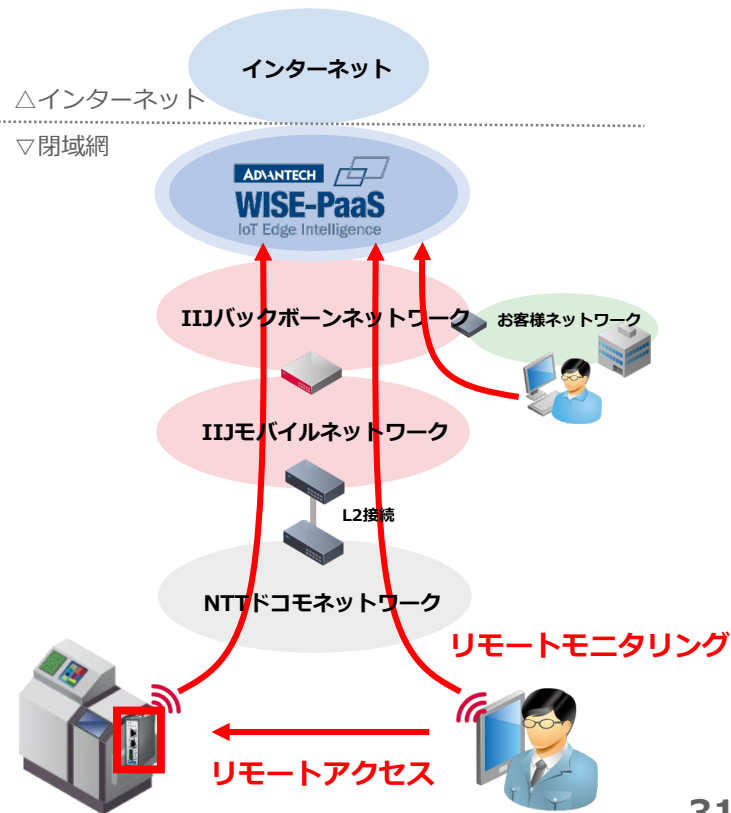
インターネット

△インターネット

▽閉域網

ADVANTECH

WISE-PaaS

IoT Edge Intelligence

IIJバックボーンネットワーク

お客様ネットワーク

IIJモバイルネットワーク

L2接続

NTTドコモネットワーク

リモートモニタリング

リモートアクセス

31